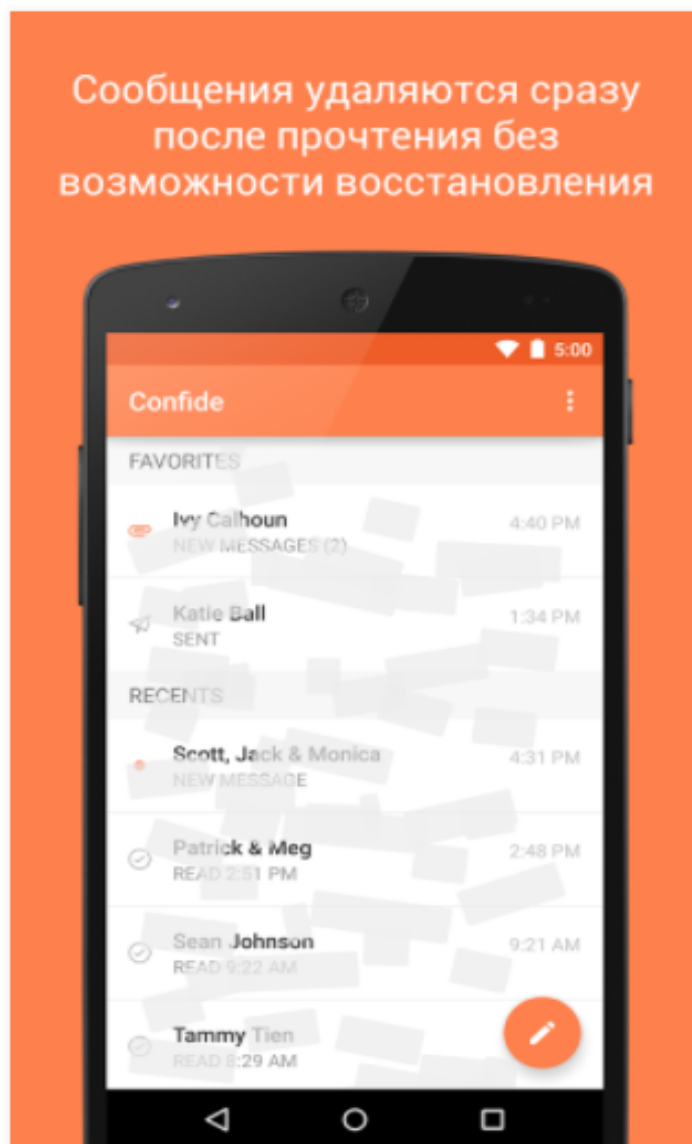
Сообщения удаляются сразу после прочтения без возможности восстановления

5:00

Confide

FAVORITES

Ivy Calhoun
NEW MESSAGES (2)
4:40 PM

Katie Ball
SENT
1:34 PM

RECENTS

Scott, Jack & Monica
NEW MESSAGE
4:31 PM

Patrick & Meg
READ 2:51 PM
2:48 PM

Sean Johnson
READ 9:22 AM
9:21 AM

Tammy Tien
READ 8:29 AM